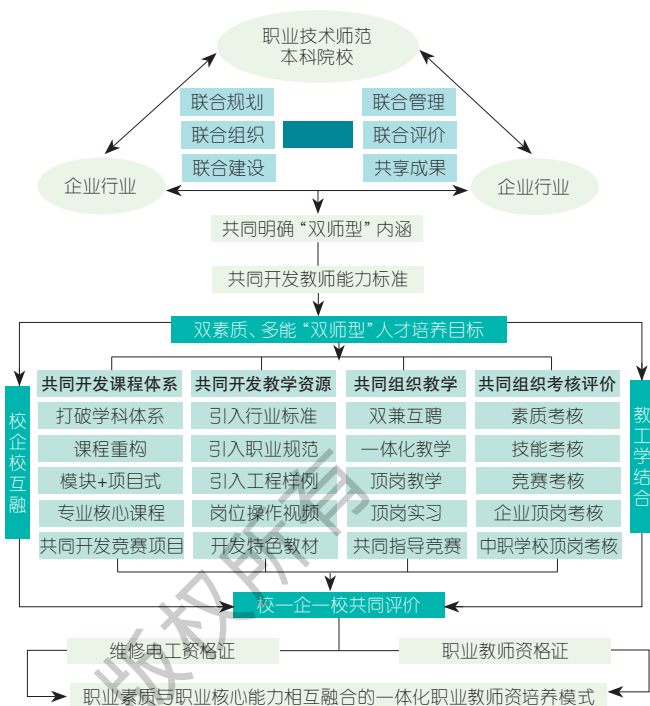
职业技术师范本科院校

联合规划
联合组织
联合建设

联合管理
联合评价
共享成果

企业行业

企业行业

共同明确“双师型”内涵

共同开发教师能力标准

双素质、多能“双师型”人才培养目标

校企校互融

教工学结合

| 共同开发课程体系 | 共同开发教学资源 | 共同组织教学 | 共同组织考核评价 |
|---|---|---|---|
| 打破学科体系 | 引入行业标准 | 双兼互聘 | 素质考核 |
| 课程重构 | 引入职业规范 | 一体化教学 | 技能考核 |
| 模块+项目式 | 引入工程样例 | 顶岗教学 | 竞赛考核 |
| 专业核心课程 | 岗位操作视频 | 顶岗实习 | 企业顶岗考核 |
| 共同开发竞赛项目 | 开发特色教材 | 共同指导竞赛 | 中职学校顶岗考核 |

校—企—校共同评价

维修电工资格证

职业教师资格证

职业素质与职业核心能力相互融合的一体化职业教师资培养模式

版权所有